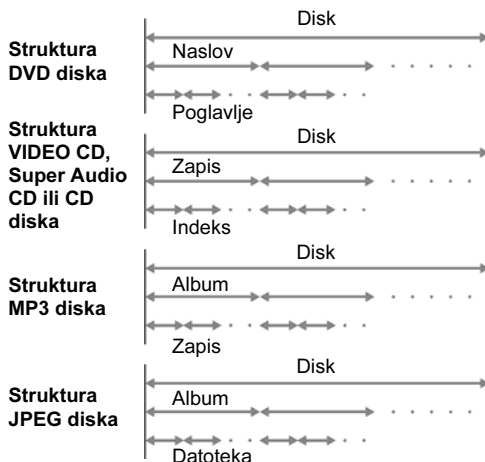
Struktura DVD diska

Disk

Naslov

Poglavlje

Struktura VIDEO CD, Super Audio CD ili CD diska

Disk

Zapis

Indeks

Struktura MP3 diska

Disk

Album

Zapis

Struktura JPEG diska

Disk

Album

Datoteka